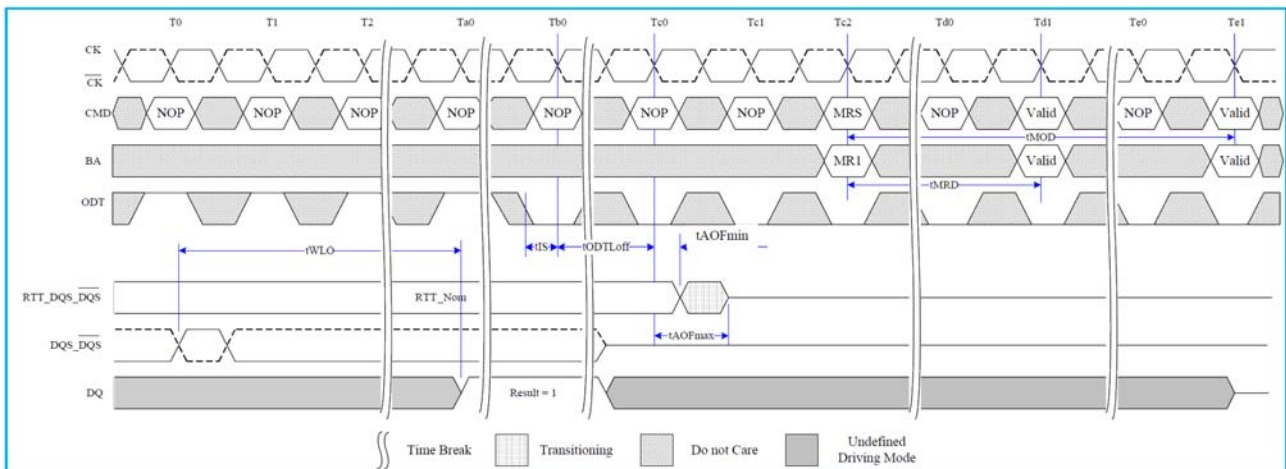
T0 T1 T2 Ta0 Tb0 Tc0 Tc1 Tc2 Td0 Td1 Te0 Te1

CK
$\overline{CK}$

CMD NOP NOP NOP NOP NOP NOP NOP MRS NOP Valid NOP Valid

tMOD

BA MR1 Valid Valid

tMRD

ODT

tWLO

tIS

tODTLoff

tAOFmin

RTT_DQS_$\overline{DQS}$

RTT_Nom

DQS_$\overline{DQS}$

tAOFmax

DQ

Result = 1

Time Break Transitioning Do not Care Undefined Driving Mode